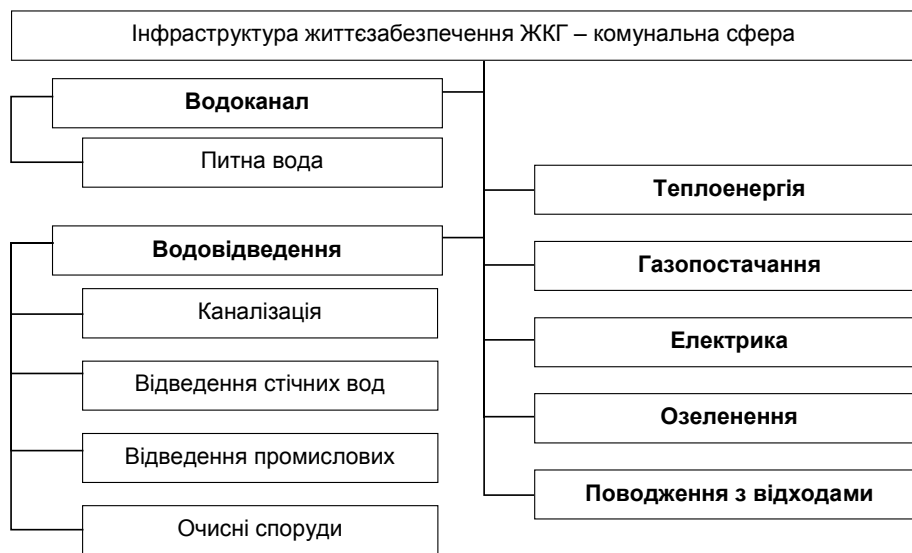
Інфраструктура життєзабезпечення ЖКГ – комунальна сфера

Водоканал

Питна вода

Водовідведення

Каналізація

Відведення стічних вод

Відведення промислових

Очисні споруди

Теплоенергія

Газопостачання

Електрика

Озеленення

Поводження з відходами